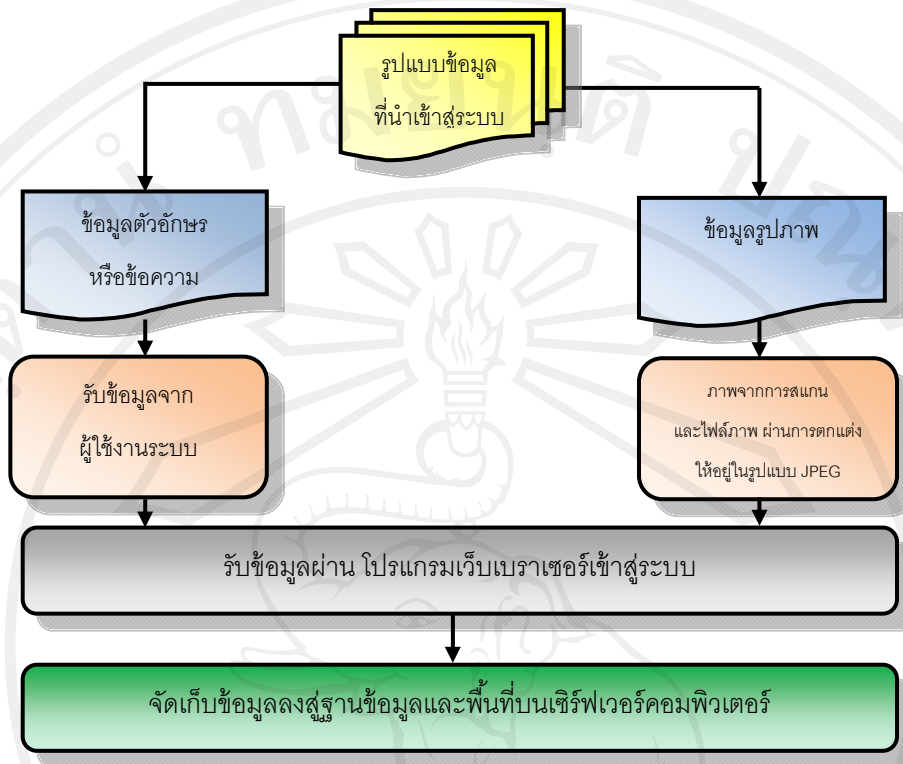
รูปแบบข้อมูล
ที่นำเข้าสู่ระบบ

ข้อมูลตัวอักษร
หรือข้อความ

ข้อมูลรูปภาพ

รับข้อมูลจาก
ผู้ใช้งานระบบ

ภาพจากการสแกน
และไฟล์ภาพ ผ่านการตกแต่ง
ให้อยู่ในรูปแบบ JPEG

รับข้อมูลผ่าน โปรแกรมเว็บเบราเซอร์เข้าสู่ระบบ

จัดเก็บข้อมูลลงสู่ฐานข้อมูลและพื้นที่บนเซิร์ฟเวอร์คอมพิวเตอร์